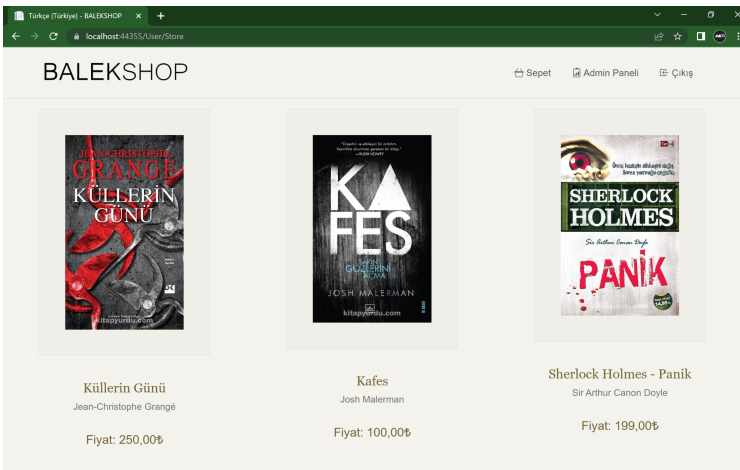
Türkçe (Türkiye) - BALEKSHOP

localhost:44355/User/Store

BALEKSHOP

Sepet Admin Paneli Çıkış

JEAN-CHRISTOPHE GRANGÉ
KÜLLERİN GÜNÜ
kitapyurdu.com

KAFES
SAKIN GÖZLERİNİ AÇMA
JOSH MALERMAN
kitapyurdu.com

SHERLOCK HOLMES
Sir Arthur Conan Doyle
PANİK

Küllerin Günü
Jean-Christophe Grangé
Fiyat: 250,00₺

Kafes
Josh Malerman
Fiyat: 100,00₺

Sherlock Holmes - Panik
Sir Arthur Canon Doyle
Fiyat: 199,00₺